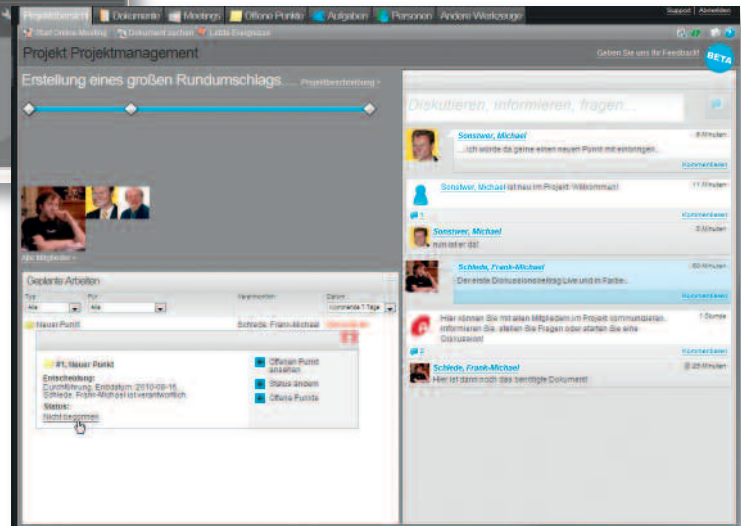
Projektübersicht | Dokumente | Meetings | Offene Punkte | Aufgaben | Personen | Andere Werkzeuge | Support | Abmelden

Start Online Meeting | Dokument suchen | Letzte Ereignisse

Projekt Projektmanagement

Geben Sie uns Ihr Feedback!

BETA

Erstellung eines großen Rundumschlags... Projektbeschreibung

Alle Mitglieder

Geplante Arbeiten

Typ | Für | Verantwortlich | Datum

Alle | Alle | | kommende 7 Tage

Neuer Punkt | Schlede, Frank-Michael | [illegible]

#1, Neuer Punkt

Entscheidung:
Durchführung: Enddatum: 2010-09-16
Schlede, Frank-Michael ist verantwortlich.
Status:
Nicht begonnen

Offenen Punkt ansehen
Status ändern
Offene Punkte

Diskutieren, informieren, fragen...

Sonstwer, Michael
...ich würde da gerne einen neuen Punkt mit einbringen...
8 Minuten
Kommentieren

Sonstwer, Michael ist neu im Projekt. Willkommen!
11 Minuten
1
Kommentieren

Sonstwer, Michael
nun ist er da!
0 Minuten

Schlede, Frank-Michael
Der erste Diskussionsbeitrag Live und in Farbe...
50 Minuten
Kommentieren

Hier können Sie mit allen Mitgliedern im Projekt kommunizieren. Informieren Sie, stellen Sie Fragen oder starten Sie eine Diskussion!
1 Stunde
2
Kommentieren

Schlede, Frank-Michael
Hier ist dann noch das sensitive Dokument
25 Minuten